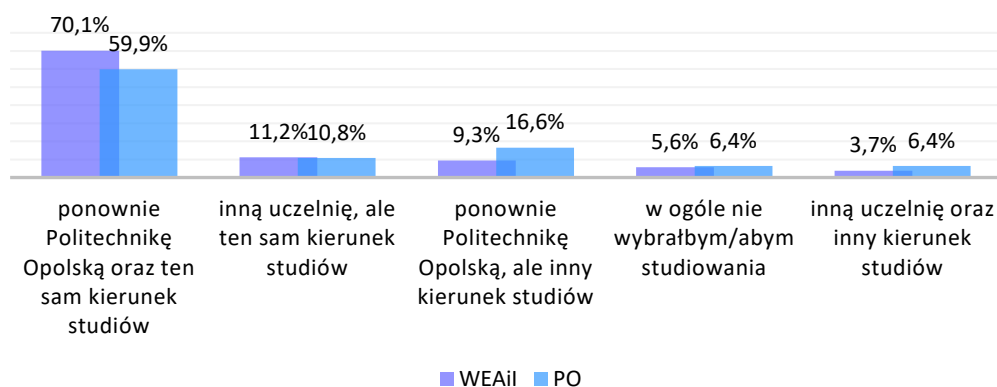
70,1%
59,9%

11,2%10,8%

9,3% 16,6%

5,6% 6,4%

3,7% 6,4%

ponownie Politechnikę Opolską oraz ten sam kierunek studiów

inną uczelnię, ale ten sam kierunek studiów

ponownie Politechnikę Opolską, ale inny kierunek studiów

w ogóle nie wybrałbym/abym studiowania

inną uczelnię oraz inny kierunek studiów

WEAiI PO